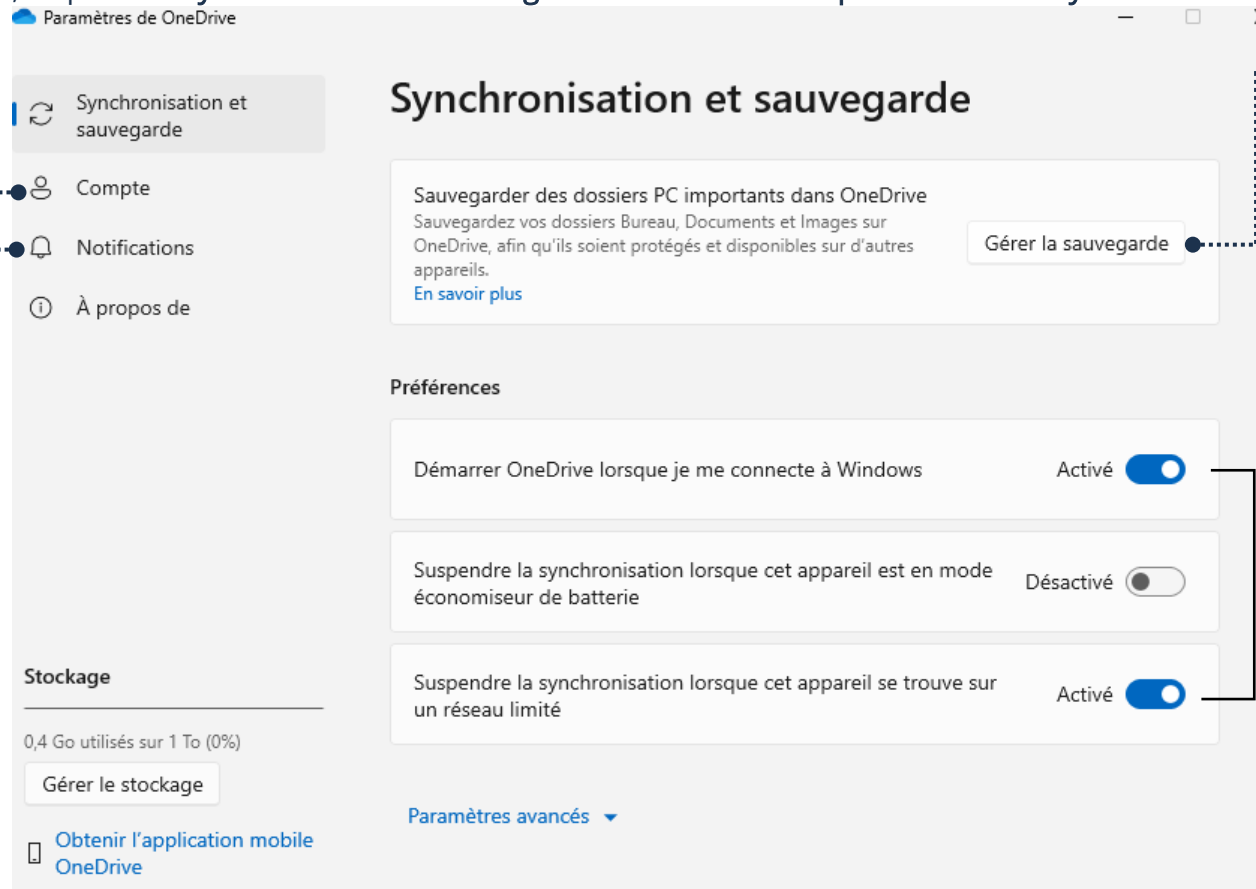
Paramètres de OneDrive

Synchronisation et sauvegarde

Compte

Notifications

À propos de

Stockage

0,4 Go utilisés sur 1 To (0%)

Gérer le stockage

Obtenir l'application mobile OneDrive

Synchronisation et sauvegarde

Sauvegarder des dossiers PC importants dans OneDrive
Sauvegardez vos dossiers Bureau, Documents et Images sur OneDrive, afin qu'ils soient protégés et disponibles sur d'autres appareils.
En savoir plus

Gérer la sauvegarde

Préférences

Démarrer OneDrive lorsque je me connecte à Windows Activé

Suspendre la synchronisation lorsque cet appareil est en mode économiseur de batterie Désactivé

Suspendre la synchronisation lorsque cet appareil se trouve sur un réseau limité Activé

Paramètres avancés